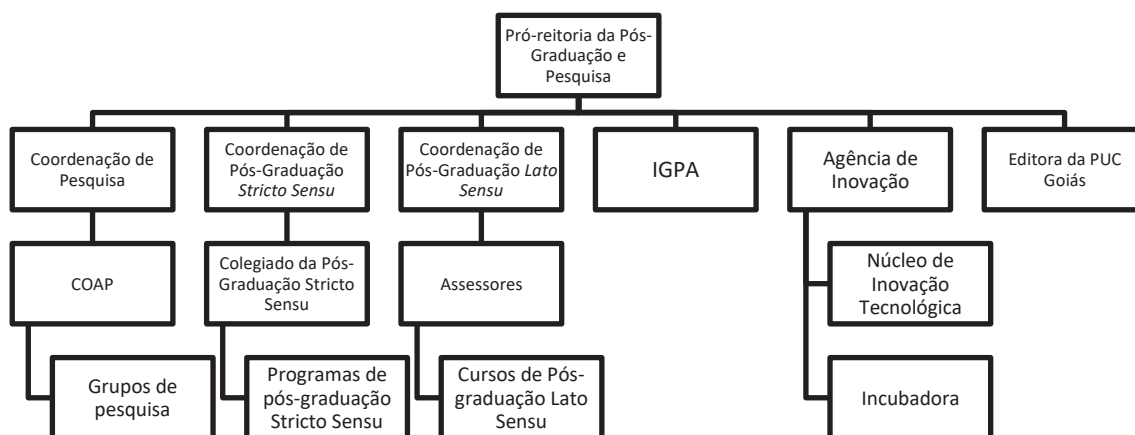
Pró-reitoria da Pós-Graduação e Pesquisa

Coordenação de Pesquisa

Coordenação de Pós-Graduação *Stricto Sensu*

Coordenação de Pós-Graduação *Lato Sensu*

IGPA

Agência de Inovação

Editora da PUC Goiás

COAP

Colegiado da Pós-Graduação Stricto Sensu

Assessores

Núcleo de Inovação Tecnológica

Grupos de pesquisa

Programas de pós-graduação Stricto Sensu

Cursos de Pós-graduação Lato Sensu

Incubadora